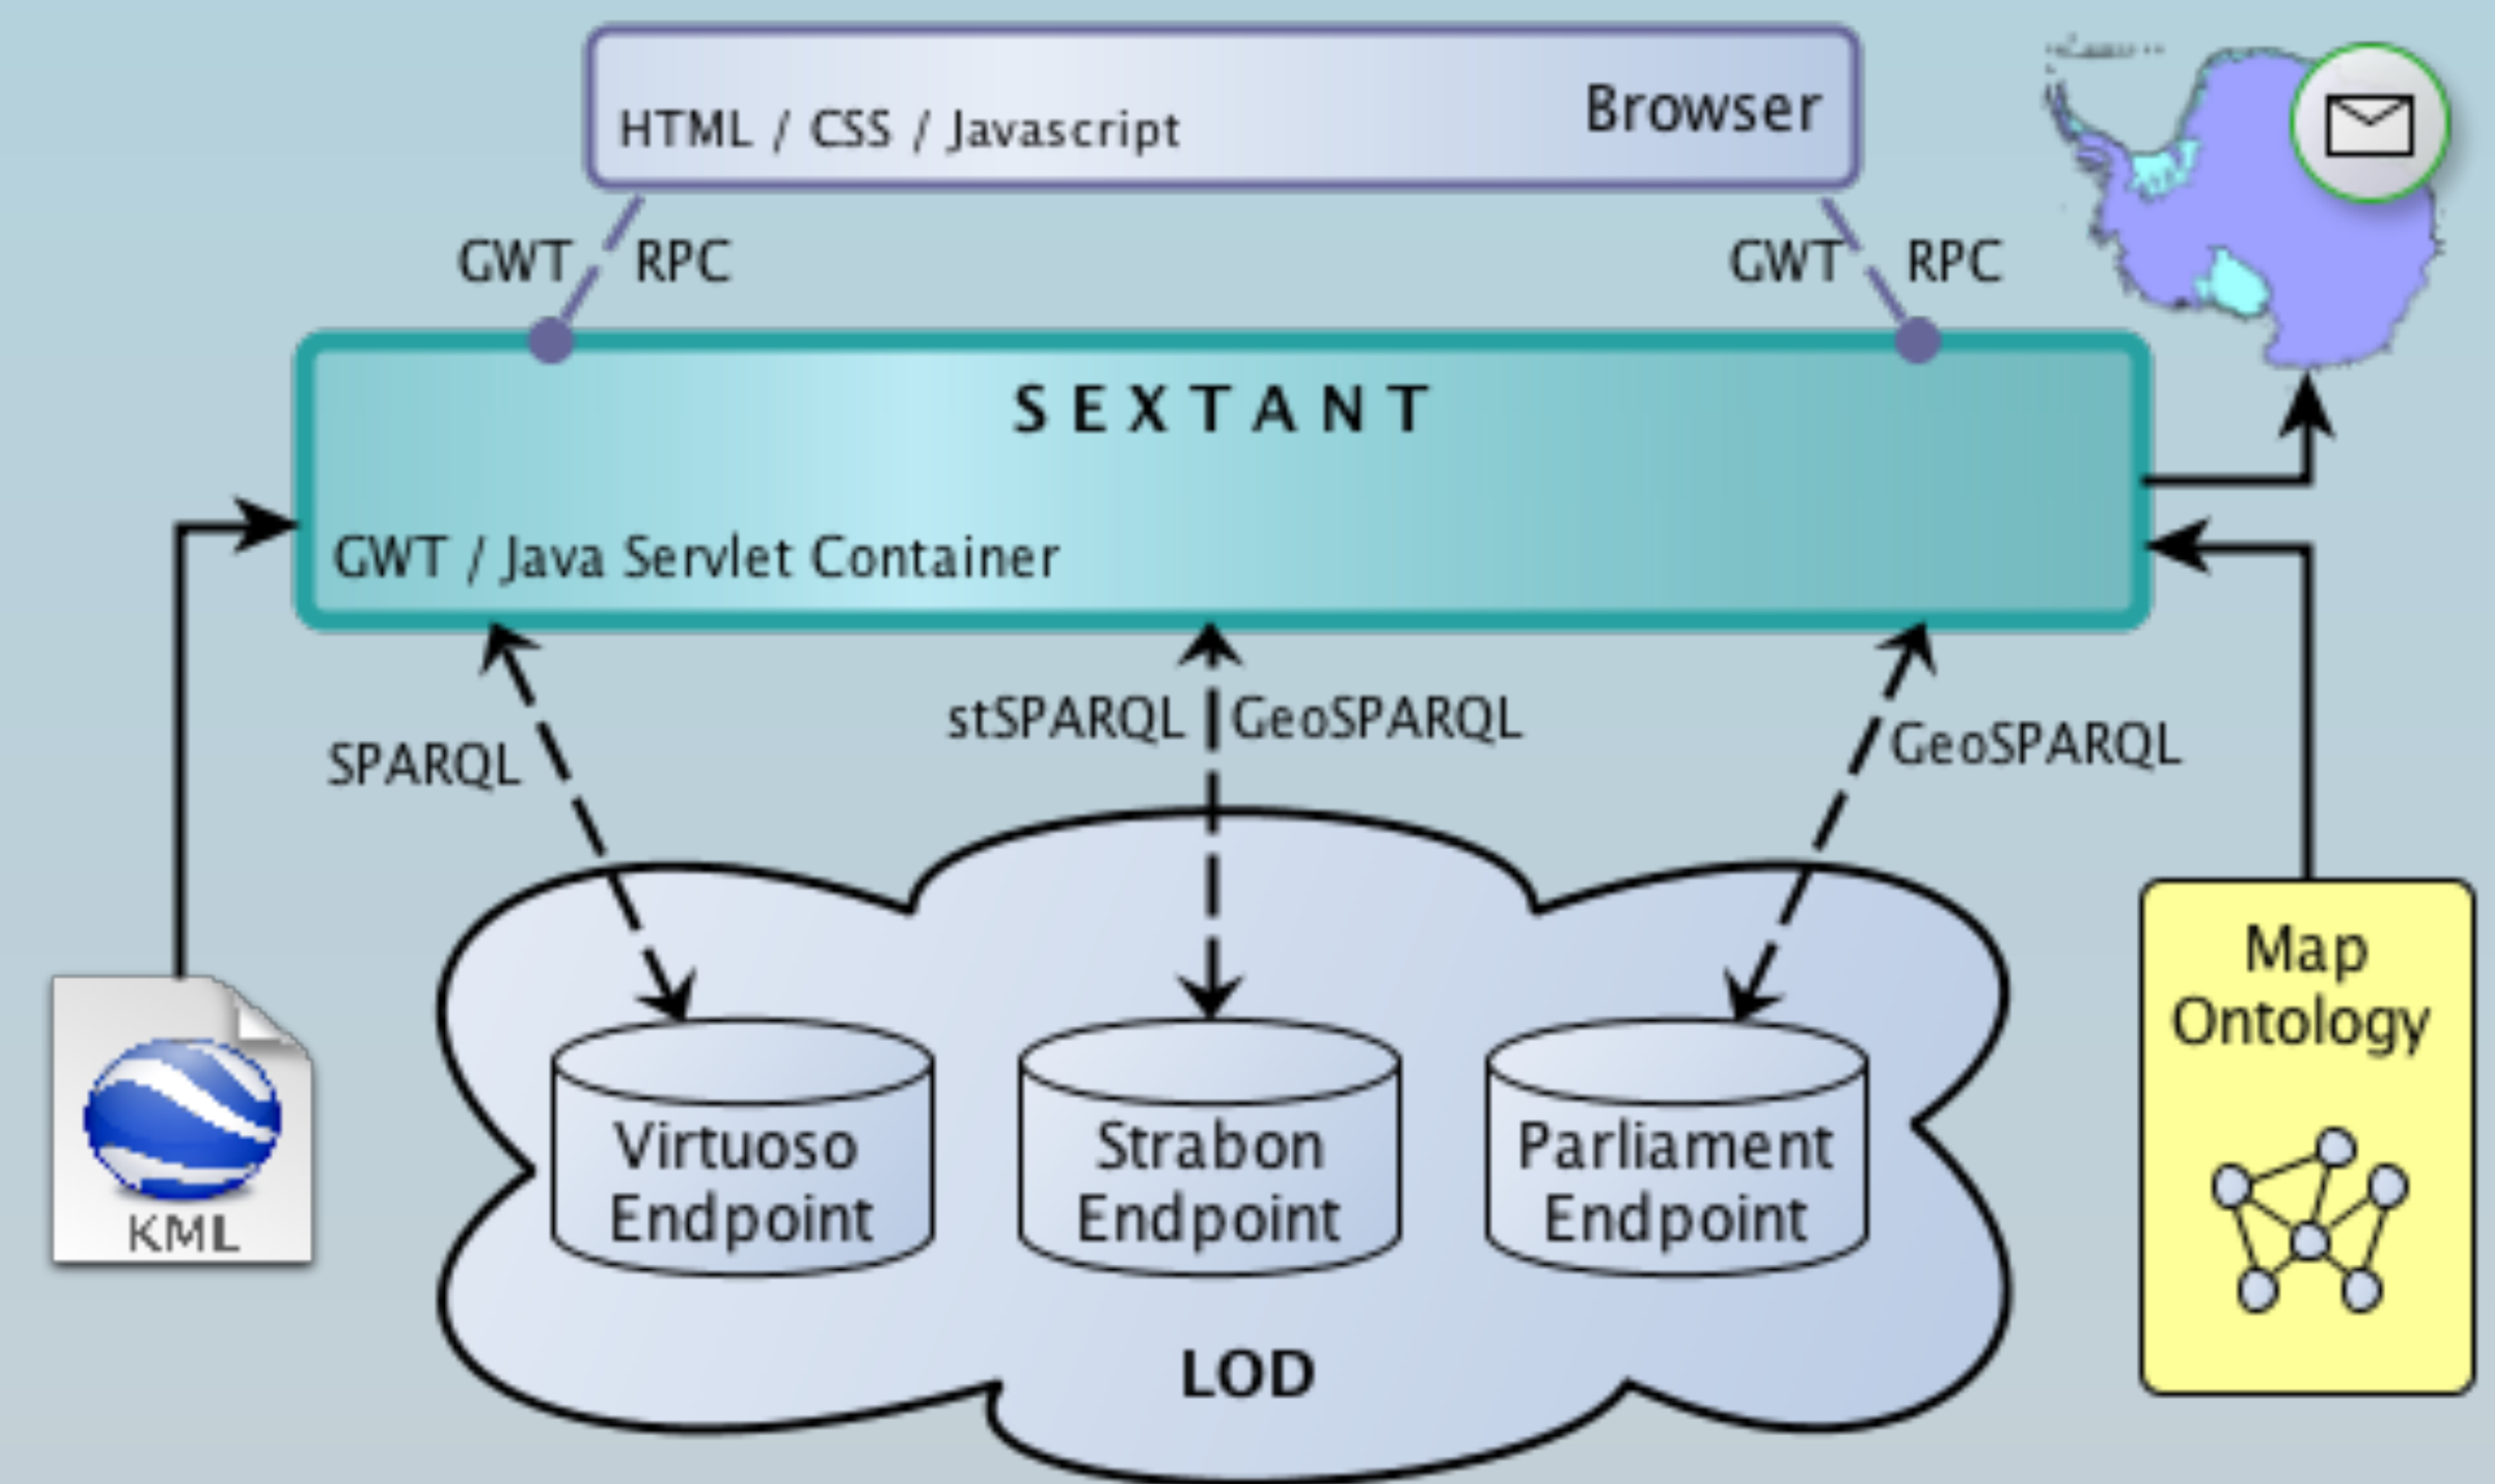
HTML / CSS / Javascript

Browser

GWT / RPC

GWT / RPC

SEXTANT

GWT / Java Servlet Container

SPARQL

stSPARQL | GeoSPARQL

GeoSPARQL

Virtuoso Endpoint

Strabon Endpoint

Parliament Endpoint

LOD

KML

Map Ontology